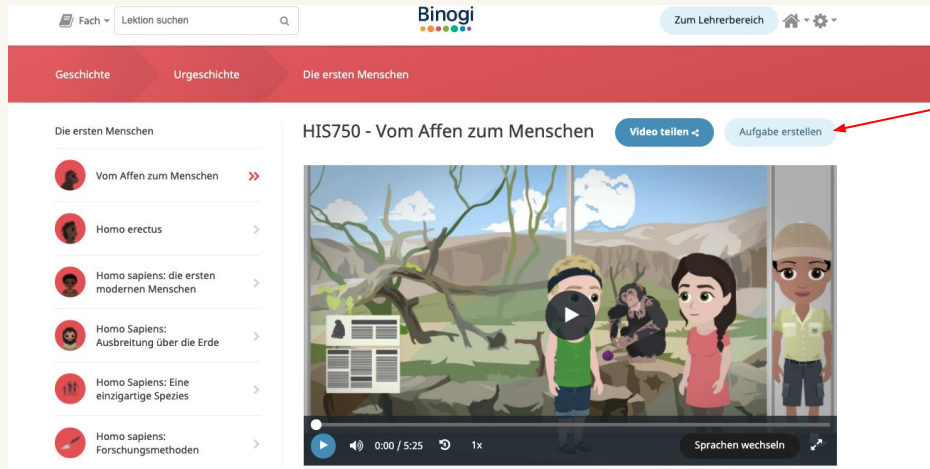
Fach Lektion suchen

Binogi

Zum Lehrerbereich

Geschichte Urgeschichte Die ersten Menschen

Die ersten Menschen

Vom Affen zum Menschen

Homo erectus

Homo sapiens: die ersten modernen Menschen

Homo Sapiens: Ausbreitung über die Erde

Homo Sapiens: Eine einzigartige Spezies

Homo sapiens: Forschungsmethoden

HIS750 - Vom Affen zum Menschen

Video teilen

Aufgabe erstellen

0:00 / 5:25

1x

Sprachen wechseln